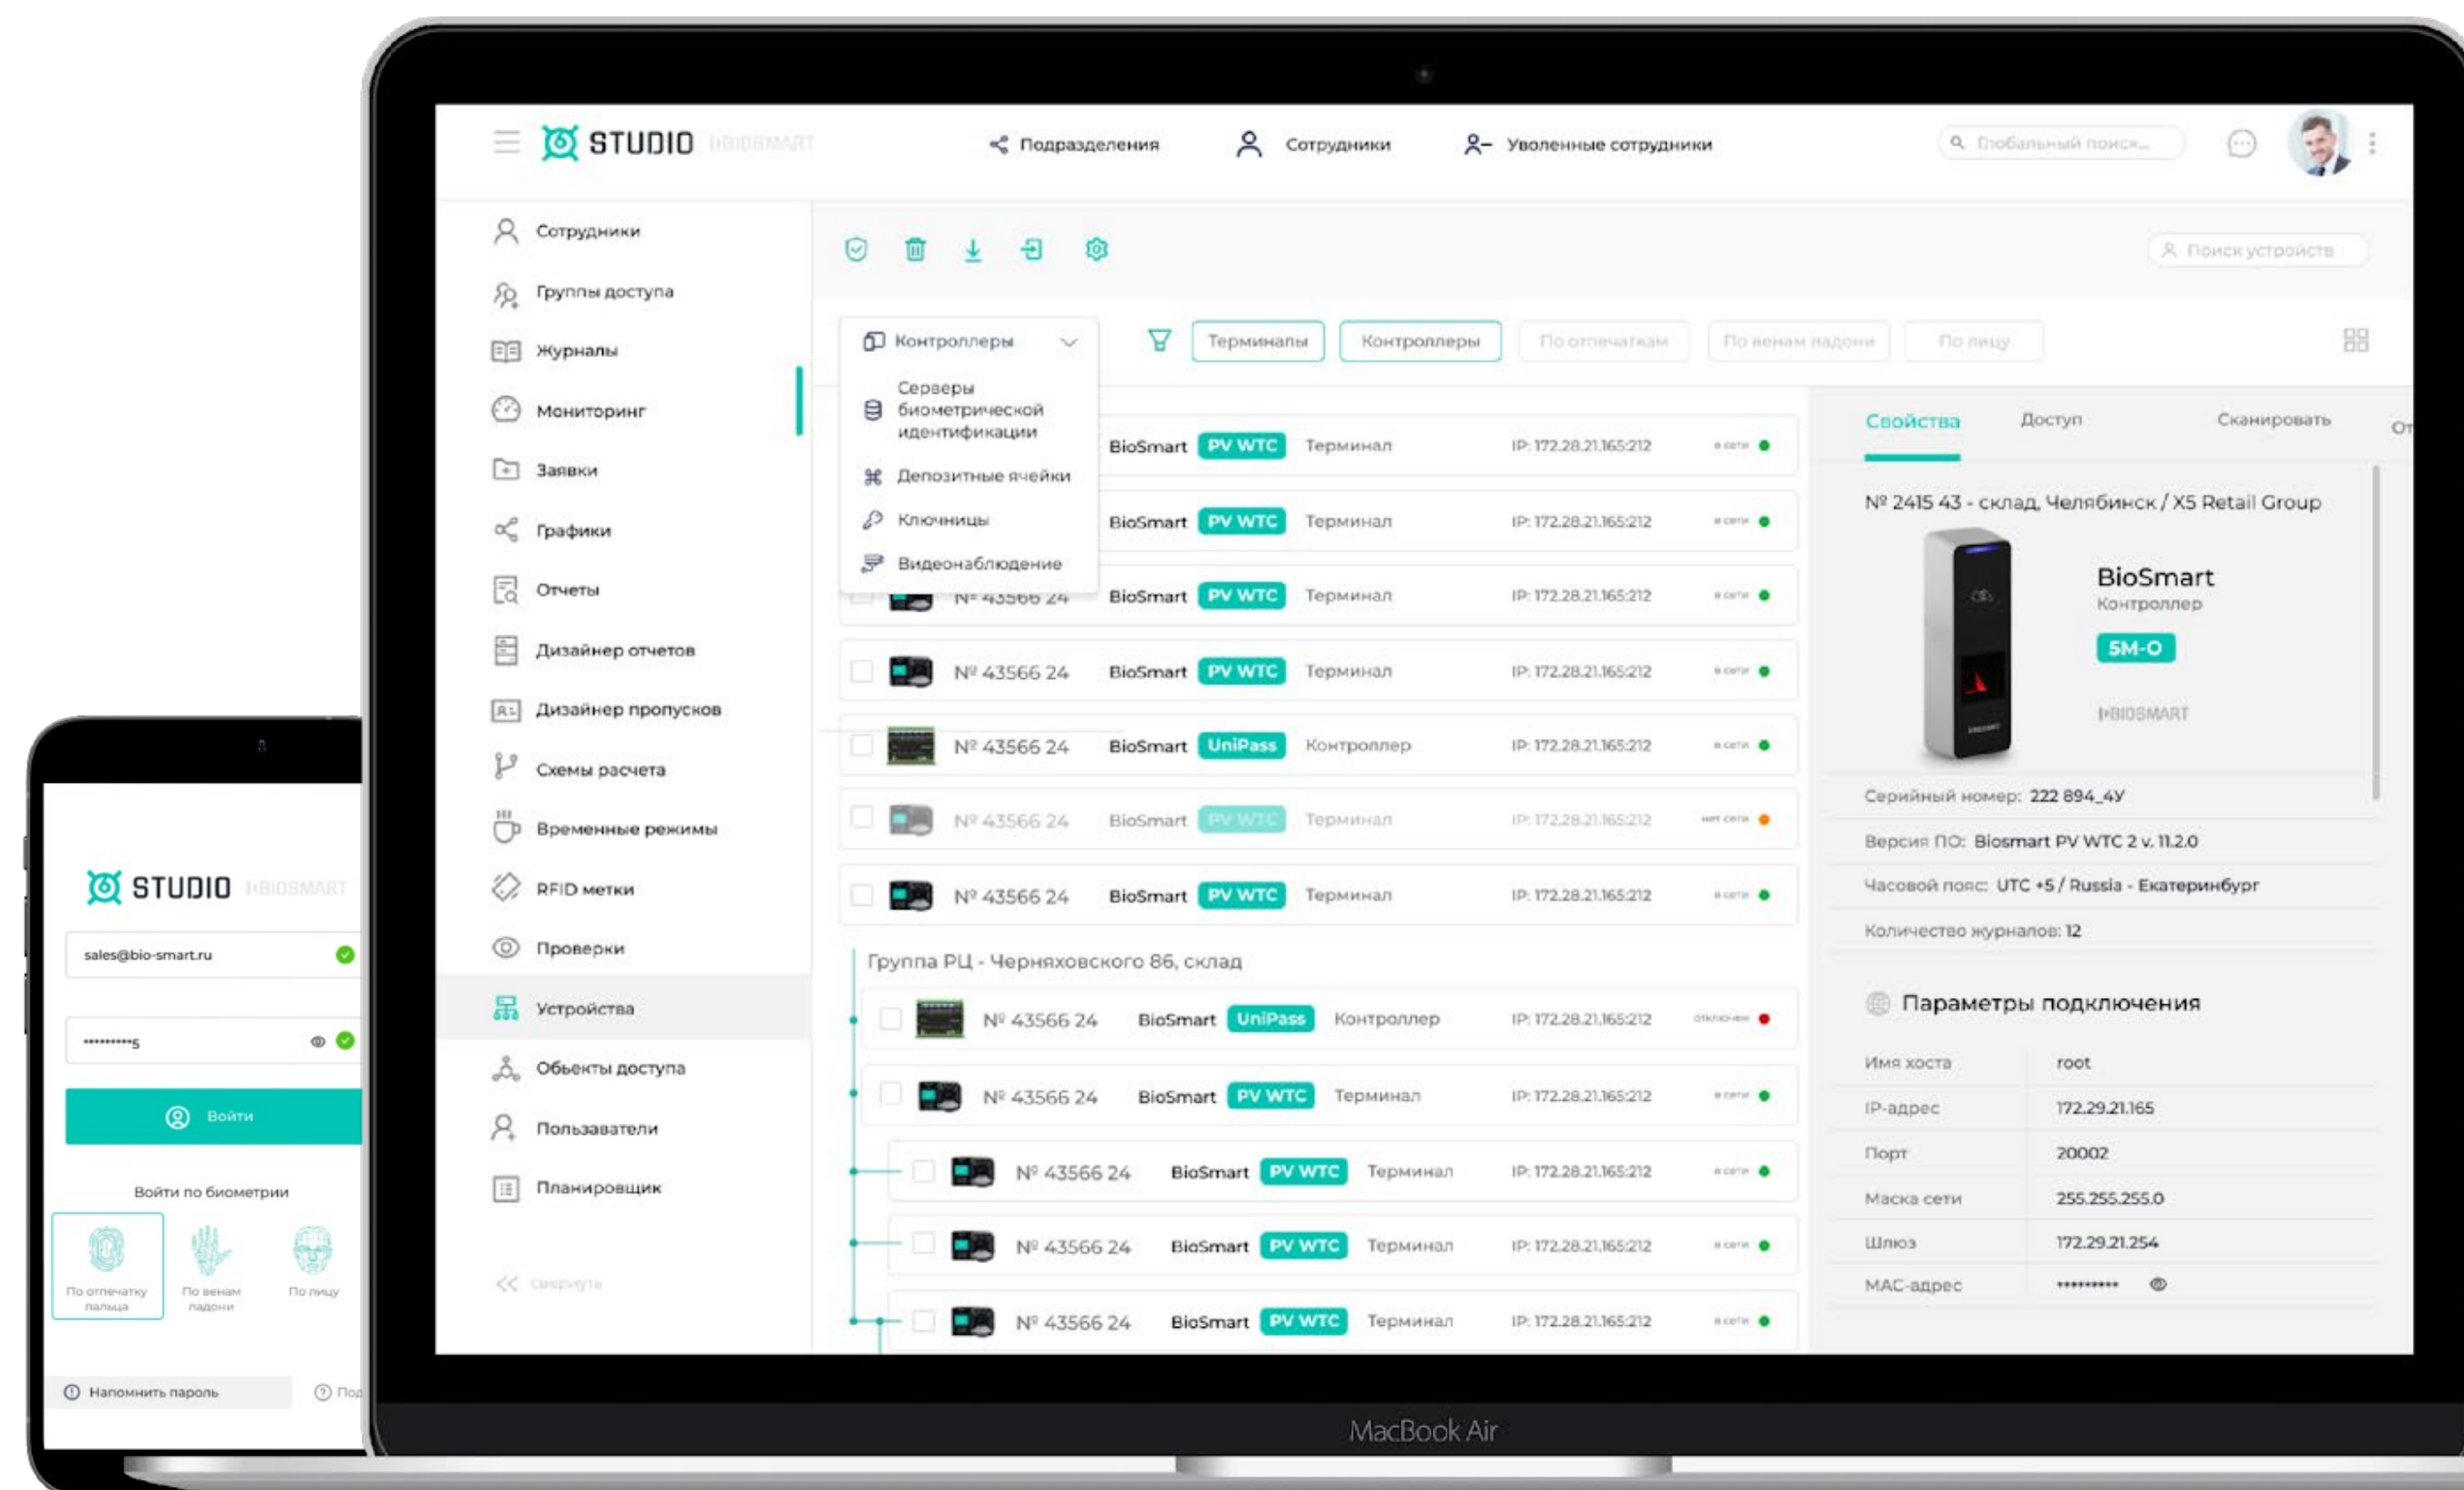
STUDIO BIOSMART

Подразделения Сотрудники Уволенные сотрудники

Глобальный поиск...

Сотрудники
Группы доступа
Журналы
Мониторинг
Заявки
Графики
Отчеты
Дизайнер отчетов
Дизайнер пропусков
Схемы расчета
Временные режимы
RFID метки
Проверки
Устройства
Объекты доступа
Пользователи
Планировщик
свернуть

Поиск устройств

Контроллеры
Серверы биометрической идентификации
Депозитные ячейки
Ключницы
Видеонаблюдение

Терминалы Контроллеры По отпечаткам По венам ладони По лицу

| | | | | |
|---|---|---|---|---|
| BioSmart | PV WTC | Терминал | IP: 172.28.21.165:212 | в сети |
| BioSmart | PV WTC | Терминал | IP: 172.28.21.165:212 | в сети |
| № 43566 24 | BioSmart PV WTC | Терминал | IP: 172.28.21.165:212 | в сети |
| № 43566 24 | BioSmart PV WTC | Терминал | IP: 172.28.21.165:212 | в сети |
| № 43566 24 | BioSmart UniPass | Контроллер | IP: 172.28.21.165:212 | в сети |
| № 43566 24 | BioSmart PV WTC | Терминал | IP: 172.28.21.165:212 | нет сети |
| № 43566 24 | BioSmart PV WTC | Терминал | IP: 172.28.21.165:212 | в сети |

Группа РЦ - Черняховского 86, склад

| | | | | |
|---|---|---|---|---|
| № 43566 24 | BioSmart UniPass | Контроллер | IP: 172.28.21.165:212 | отключен |
| № 43566 24 | BioSmart PV WTC | Терминал | IP: 172.28.21.165:212 | в сети |
| № 43566 24 | BioSmart PV WTC | Терминал | IP: 172.28.21.165:212 | в сети |
| № 43566 24 | BioSmart PV WTC | Терминал | IP: 172.28.21.165:212 | в сети |
| № 43566 24 | BioSmart PV WTC | Терминал | IP: 172.28.21.165:212 | в сети |

Свойства Доступ Сканировать От

№ 2415 43 - склад, Челябинск / X5 Retail Group

BioSmart
Контроллер
5M-O
BIOSMART

Серийный номер: 222 894_4У
Версия ПО: Biosmart PV WTC 2 v. 11.2.0
Часовой пояс: UTC +5 / Russia - Екатеринбург
Количество журналов: 12

Параметры подключения

| | |
|---|---|
| Имя хоста | root |
| IP-адрес | 172.29.21.165 |
| Порт | 20002 |
| Маска сети | 255.255.255.0 |
| Шлюз | 172.29.21.254 |
| MAC-адрес | ********* |

STUDIO BIOSMART
sales@bio-smart.ru
*********5
Войти
Войти по биометрии
По отпечатку пальца
По венам ладони
По лицу
Напомнить пароль
По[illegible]

MacBook Air